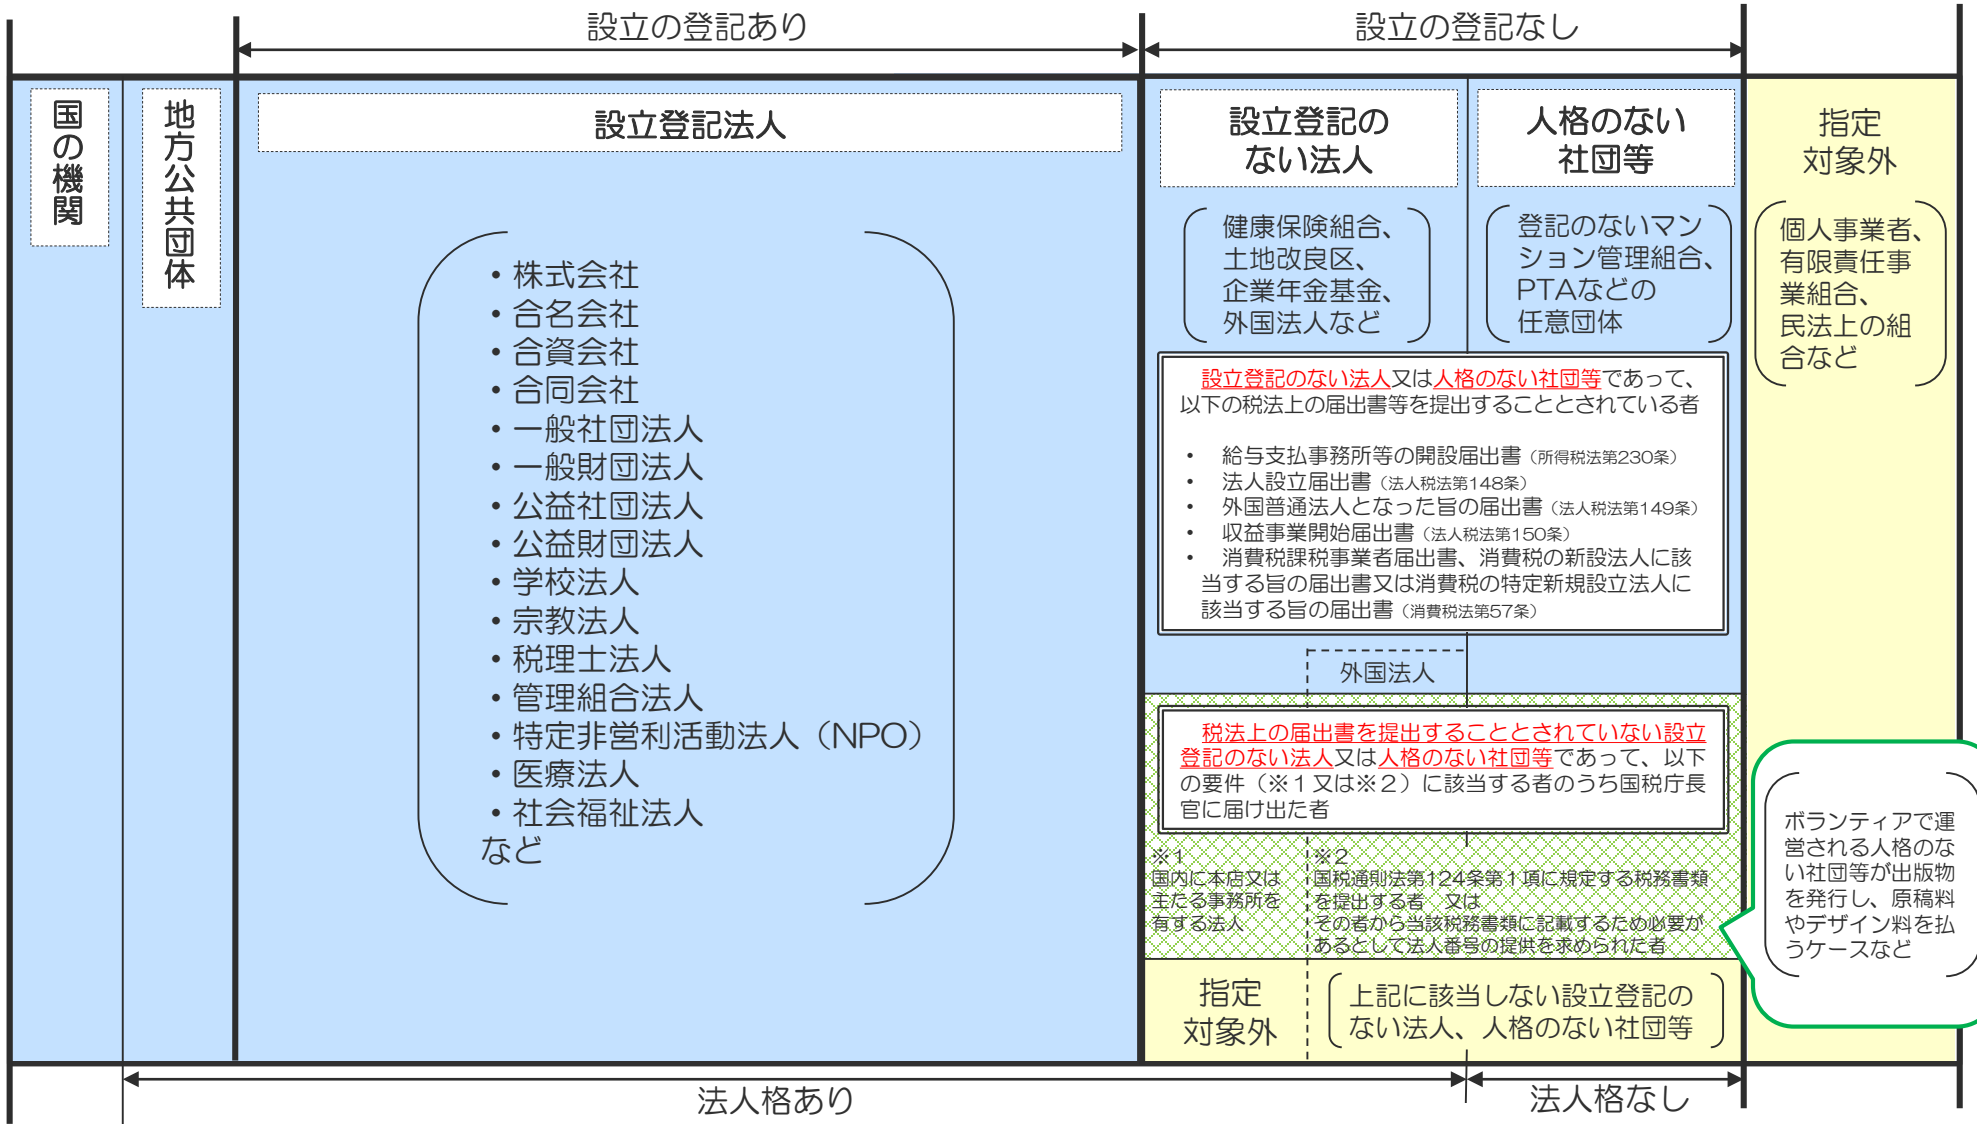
設立の登記あり

設立の登記なし

国の機関

地方公共団体

設立登記法人

・株式会社
・合名会社
・合資会社
・合同会社
・一般社団法人
・一般財団法人
・公益社団法人
・公益財団法人
・学校法人
・宗教法人
・税理士法人
・管理組合法人
・特定非営利活動法人（NPO）
・医療法人
・社会福祉法人
など

設立登記のない法人

健康保険組合、土地改良区、企業年金基金、外国法人など

人格のない社団等

登記のないマンション管理組合、PTAなどの任意団体

指定対象外

個人事業者、有限責任事業組合、民法上の組合など

設立登記のない法人又は人格のない社団等であって、以下の税法上の届出書等を提出することとされている者

・ 給与支払事務所等の開設届出書（所得税法第230条）
・ 法人設立届出書（法人税法第148条）
・ 外国普通法人となった旨の届出書（法人税法第149条）
・ 収益事業開始届出書（法人税法第150条）
・ 消費税課税事業者届出書、消費税の新設法人に該当する旨の届出書又は消費税の特定新規設立法人に該当する旨の届出書（消費税法第57条）

外国法人

税法上の届出書を提出することとされていない設立登記のない法人又は人格のない社団等であって、以下の要件（※１又は※２）に該当する者のうち国税庁長官に届け出た者

※１
国内に本店又は主たる事務所を有する法人

※２
国税通則法第124条第１項に規定する税務書類を提出する者　又は
その者から当該税務書類に記載するため必要があるとして法人番号の提供を求められた者

ボランティアで運営される人格のない社団等が出版物を発行し、原稿料やデザイン料を払うケースなど

指定対象外

上記に該当しない設立登記のない法人、人格のない社団等

法人格あり

法人格なし